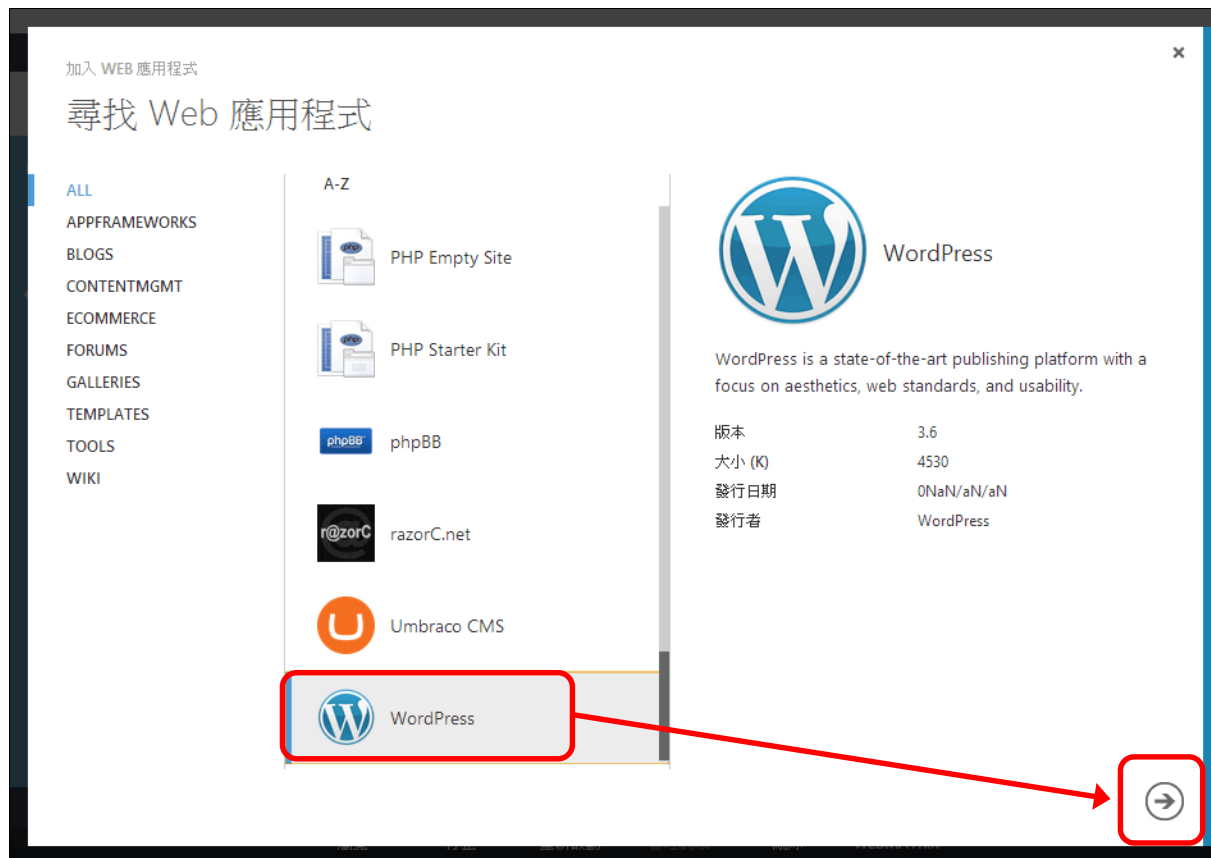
×

加入 WEB 應用程式

尋找 Web 應用程式

ALL
APPFRAMEWORKS
BLOGS
CONTENTMGMT
ECOMMERCE
FORUMS
GALLERIES
TEMPLATES
TOOLS
WIKI

A-Z

PHP Empty Site

PHP Starter Kit

phpBB phpBB

r@zorC razorC.net

Umbraco CMS

WordPress

WordPress

WordPress is a state-of-the-art publishing platform with a focus on aesthetics, web standards, and usability.

| 版本 | 3.6 |
|---|---|
| 大小 (K) | 4530 |
| 發行日期 | 0NaN/aN/aN |
| 發行者 | WordPress |